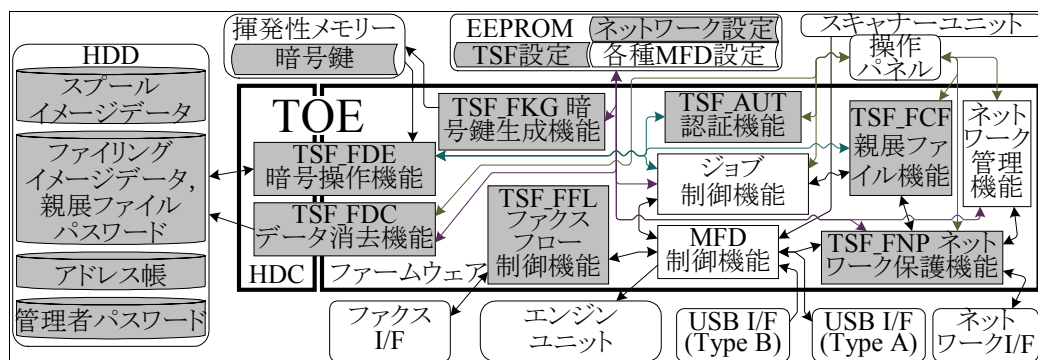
揮発性メモリー
暗号鍵

EEPROM
ネットワーク設定
TSF設定
各種MFD設定

スキャナーユニット
操作パネル

HDD
スプール
イメージデータ
ファイリング
イメージデータ,
親展ファイル
パスワード
アドレス帳
管理者パスワード

TOE
TSF_FKG 暗号鍵生成機能
TSF_AUT 認証機能
TSF_FCF 親展ファイル機能
ネットワーク管理機能
TSF_FDE 暗号操作機能
ジョブ制御機能
TSF_FDC データ消去機能
TSF_FFL ファクスフロー制御機能
MFD 制御機能
TSF_FNP ネットワーク保護機能
HDC
ファームウェア

ファクス I/F
エンジンユニット
USB I/F (Type B)
USB I/F (Type A)
ネットワークI/F